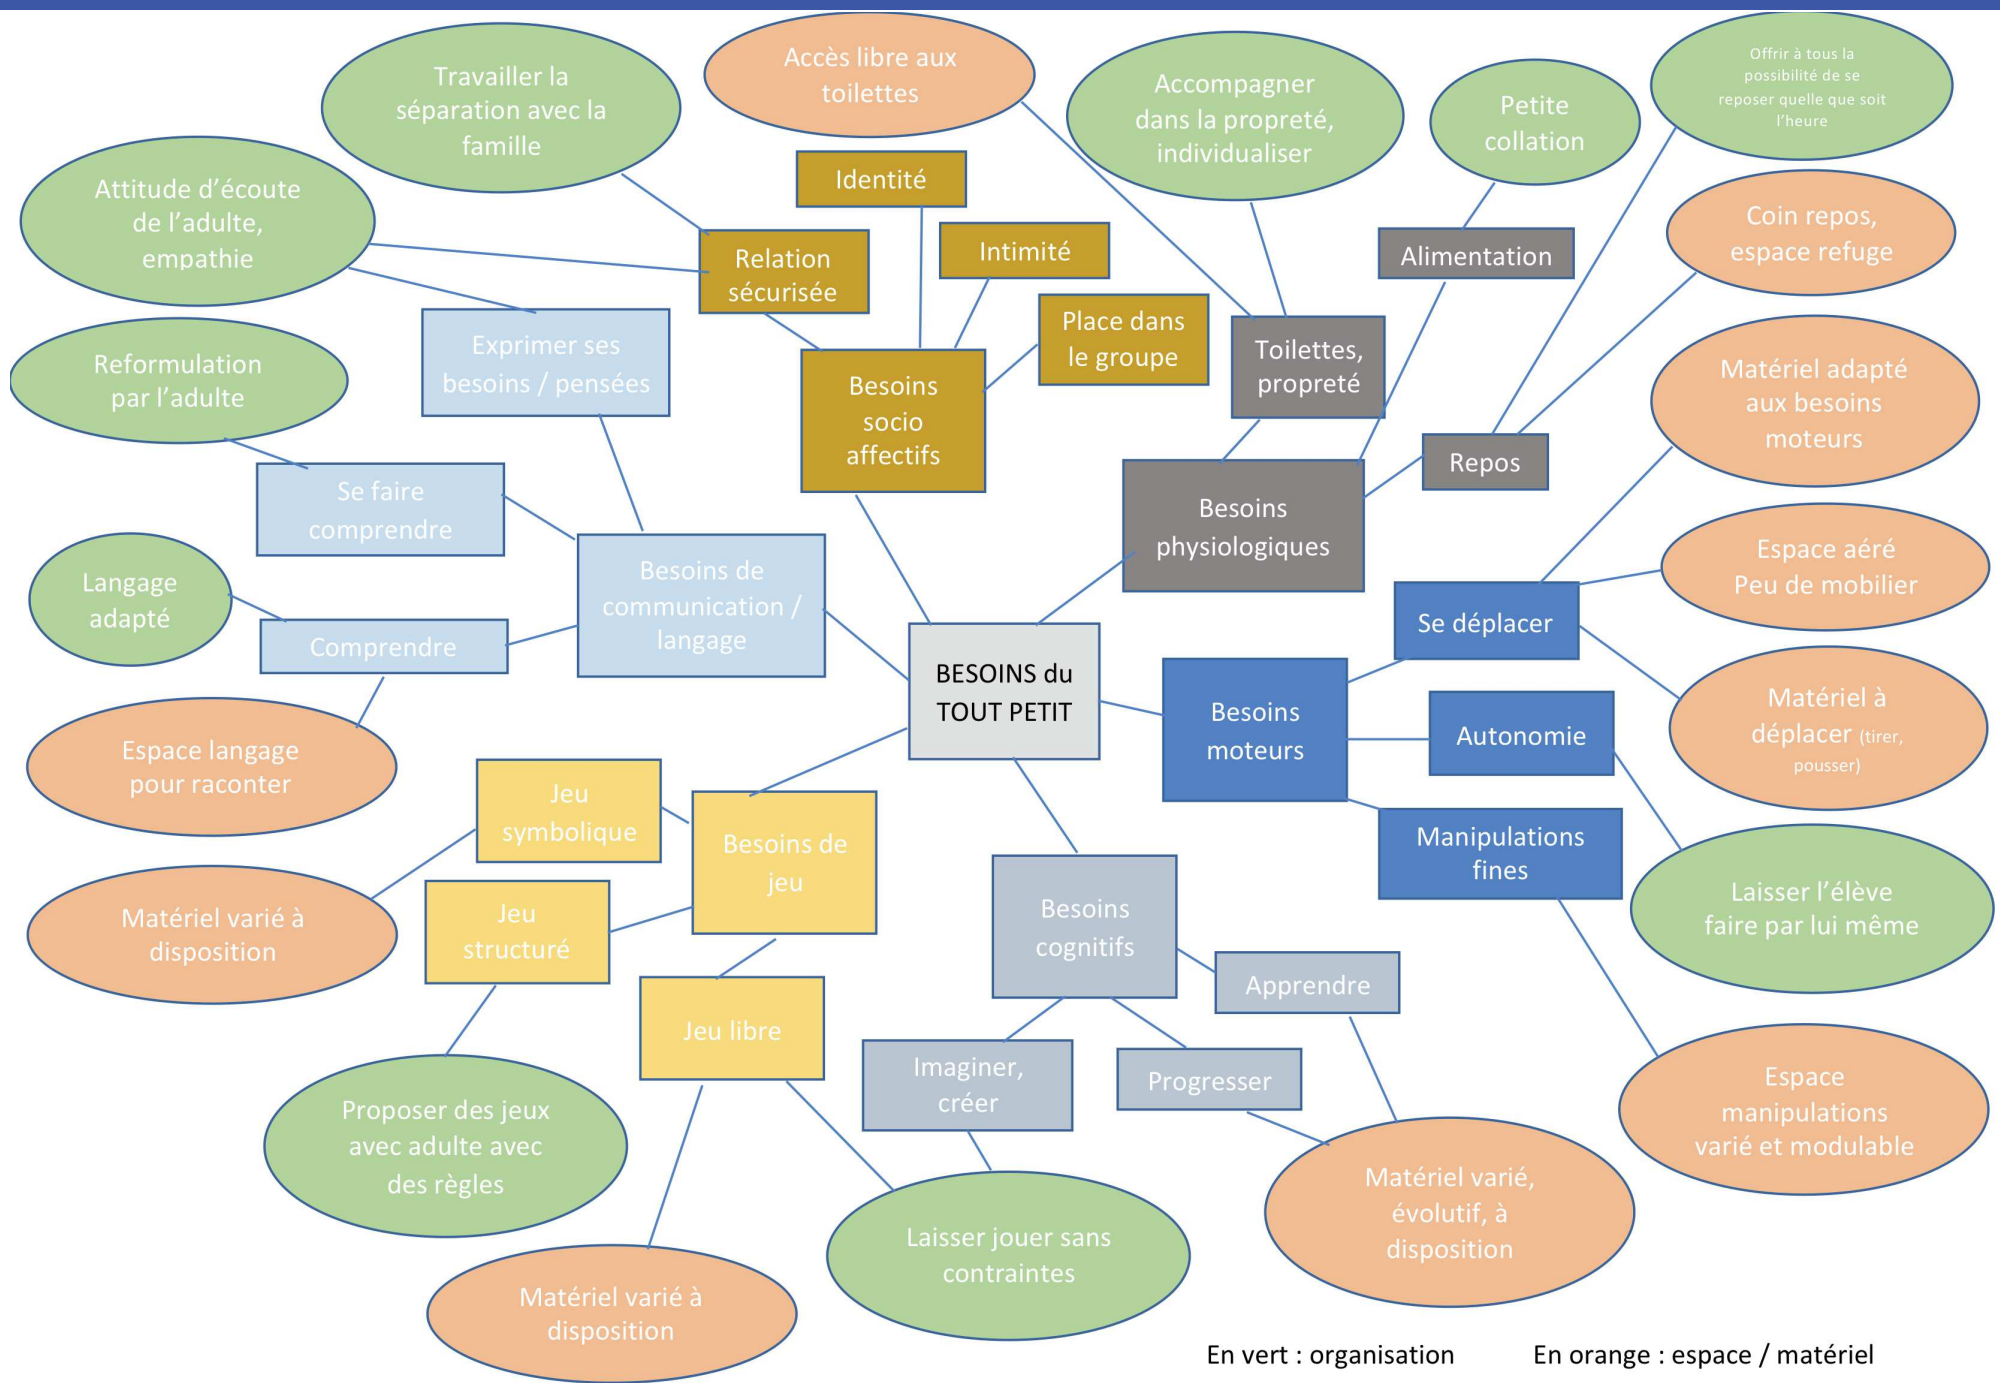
Travailler la séparation avec la famille

Accès libre aux toilettes

Accompagner dans la propreté, individualiser

Petite collation

Offrir à tous la possibilité de se reposer quelle que soit l'heure

Attitude d'écoute de l'adulte, empathie

Identité

Relation sécurisée

Intimité

Alimentation

Coin repos, espace refuge

Place dans le groupe

Reformulation par l'adulte

Exprimer ses besoins / pensées

Besoins socio affectifs

Toilettes, propreté

Matériel adapté aux besoins moteurs

Repos

Se faire comprendre

Besoins physiologiques

Langage adapté

Besoins de communication / langage

Espace aéré Peu de mobilier

Se déplacer

Comprendre

BESOINS du TOUT PETIT

Besoins moteurs

Matériel à déplacer (tirer, pousser)

Autonomie

Espace langage pour raconter

Jeu symbolique

Besoins de jeu

Manipulations fines

Matériel varié à disposition

Jeu structuré

Besoins cognitifs

Laisser l'élève faire par lui même

Apprendre

Jeu libre

Imaginer, créer

Progresser

Proposer des jeux avec adulte avec des règles

Espace manipulations varié et modulable

Matériel varié, évolutif, à disposition

Laisser jouer sans contraintes

Matériel varié à disposition

En vert : organisation En orange : espace / matériel